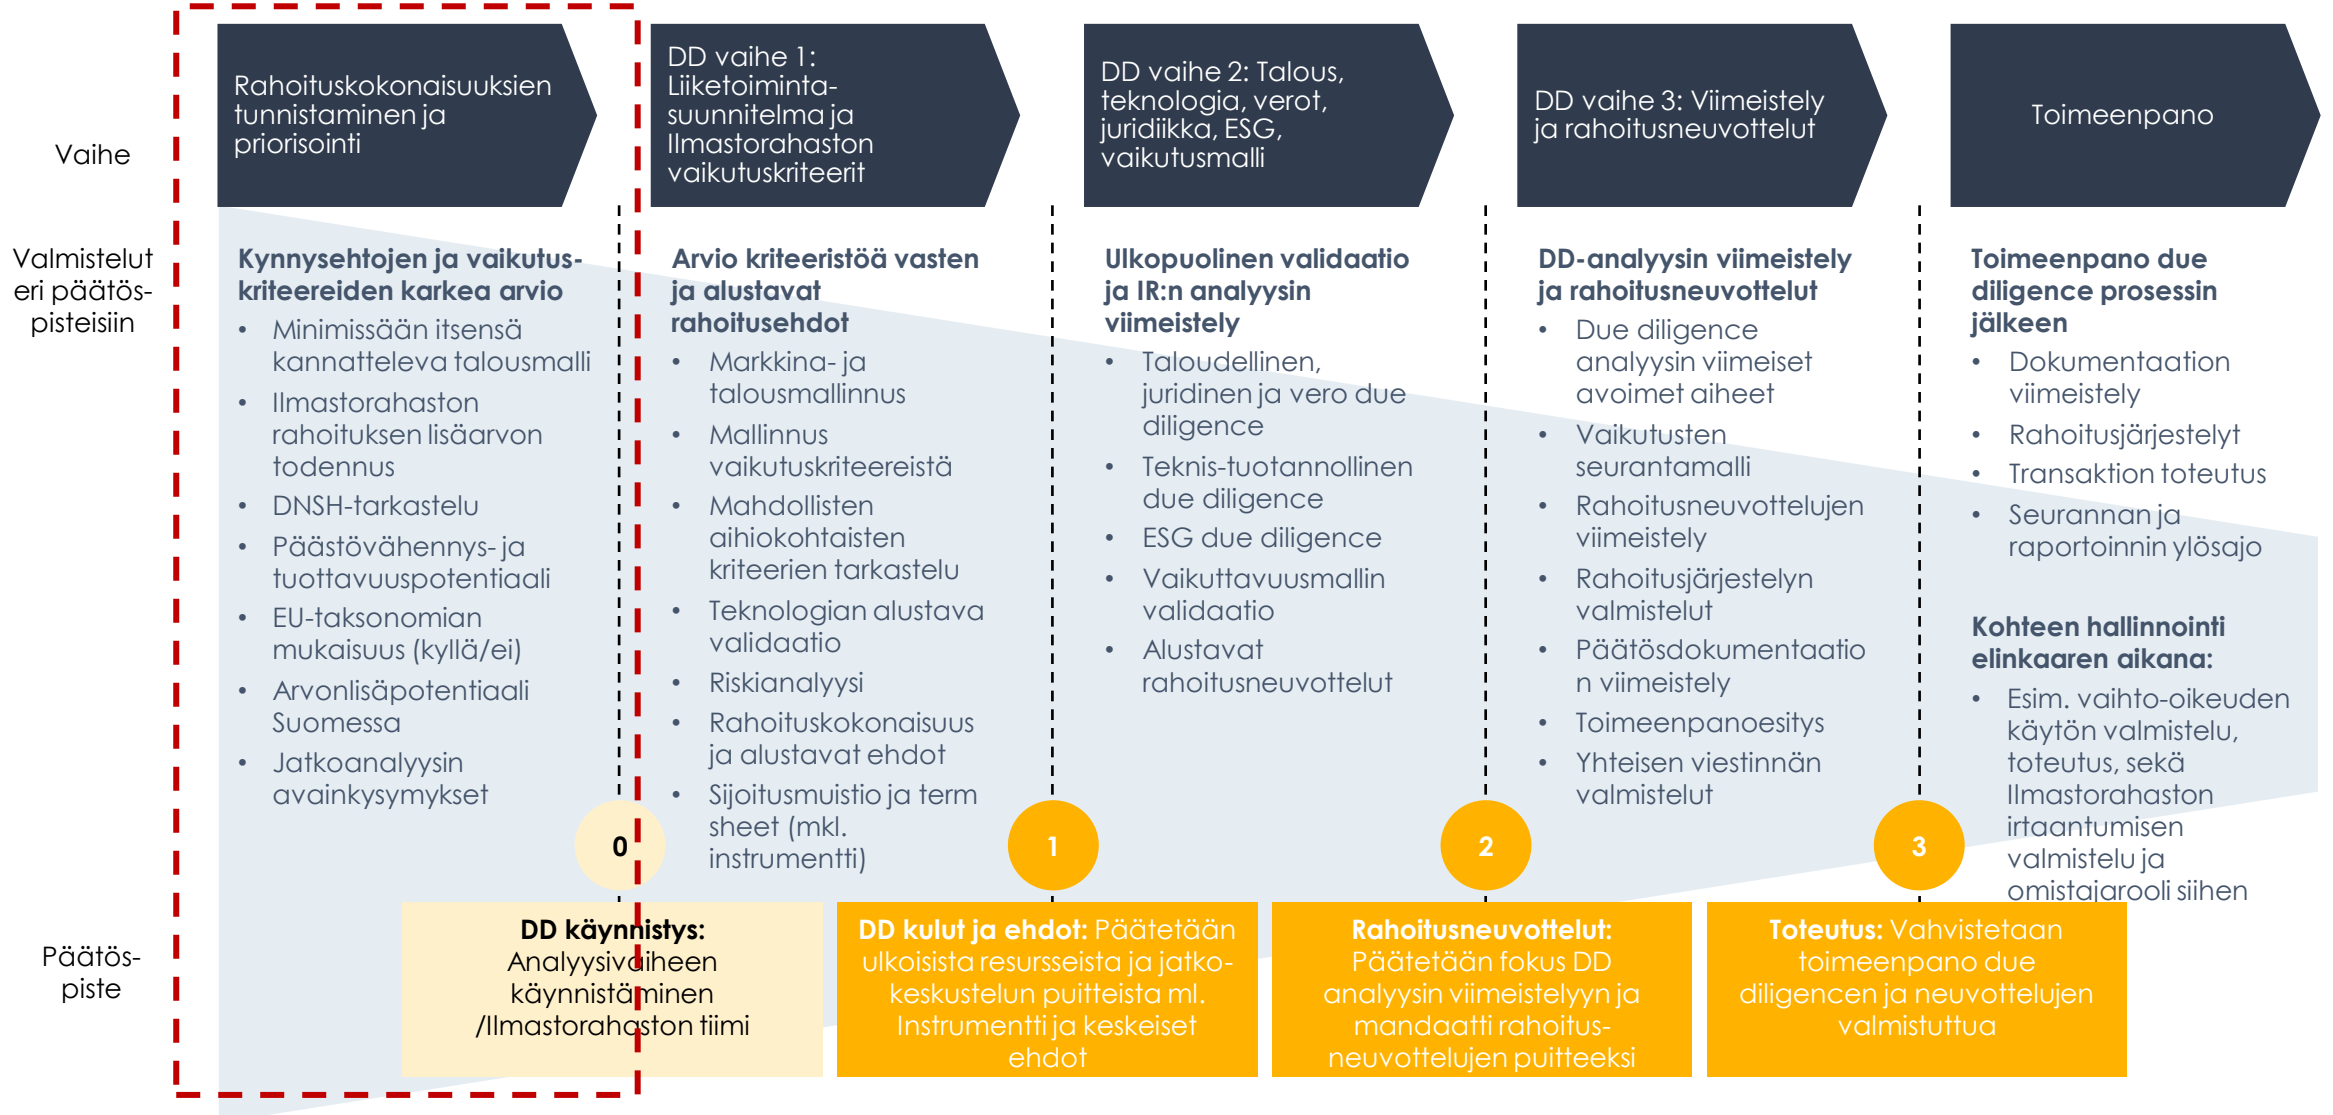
Vaihe

Rahoituskokonaisuuksien tunnistaminen ja priorisointi

DD vaihe 1: Liiketoimintasuunnitelma ja Ilmastorahaston vaikutuskriteerit

DD vaihe 2: Talous, teknologia, verot, juridiikka, ESG, vaikutusmalli

DD vaihe 3: Viimeistely ja rahoitusneuvottelut

Toimeenpano

Valmistelut eri päätöspisteisiin

Kynnysehtojen ja vaikutuskriteereiden karkea arvio
• Minimissään itsensä kannatteleva talousmalli
• Ilmastorahaston rahoituksen lisäarvon todennus
• DNSH-tarkastelu
• Päästövähennys- ja tuottavuuspotentiaali
• EU-taksonomian mukaisuus (kyllä/ei)
• Arvonlisäpotentiaali Suomessa
• Jatkoanalyysin avainkysymykset

Arvio kriteeristöä vasten ja alustavat rahoitusehdot
• Markkina- ja talousmallinnus
• Mallinnus vaikutuskriteereistä
• Mahdollisten aihiokohtaisten kriteerien tarkastelu
• Teknologian alustava validaatio
• Riskianalyysi
• Rahoituskokonaisuus ja alustavat ehdot
• Sijoitusmuistio ja term sheet (mkl. instrumentti)

Ulkopuolinen validaatio ja IR:n analyysin viimeistely
• Taloudellinen, juridinen ja vero due diligence
• Teknis-tuotannollinen due diligence
• ESG due diligence
• Vaikuttavuusmallin validaatio
• Alustavat rahoitusneuvottelut

DD-analyysin viimeistely ja rahoitusneuvottelut
• Due diligence analyysin viimeiset avoimet aiheet
• Vaikutusten seurantamalli
• Rahoitusneuvottelujen viimeistely
• Rahoitusjärjestelyn valmistelut
• Päätösdokumentaation viimeistely
• Toimeenpanoesitys
• Yhteisen viestinnän valmistelut

Toimeenpano due diligence prosessin jälkeen
• Dokumentaation viimeistely
• Rahoitusjärjestelyt
• Transaktion toteutus
• Seurannan ja raportoinnin ylösajo

Kohteen hallinnointi elinkaaren aikana:
• Esim. vaihto-oikeuden käytön valmistelu, toteutus, sekä Ilmastorahaston irtaantumisen valmistelu ja omistajarooli siihen

0

1

2

3

Päätöspiste

DD käynnistys: Analyysivaiheen käynnistäminen /Ilmastorahaston tiimi

DD kulut ja ehdot: Päätetään ulkoisista resursseista ja jatkokeskustelun puitteista ml. Instrumentti ja keskeiset ehdot

Rahoitusneuvottelut: Päätetään fokus DD analyysin viimeistelyyn ja mandaatti rahoitusneuvottelujen puitteeksi

Toteutus: Vahvistetaan toimeenpano due diligencen ja neuvottelujen valmistuttua